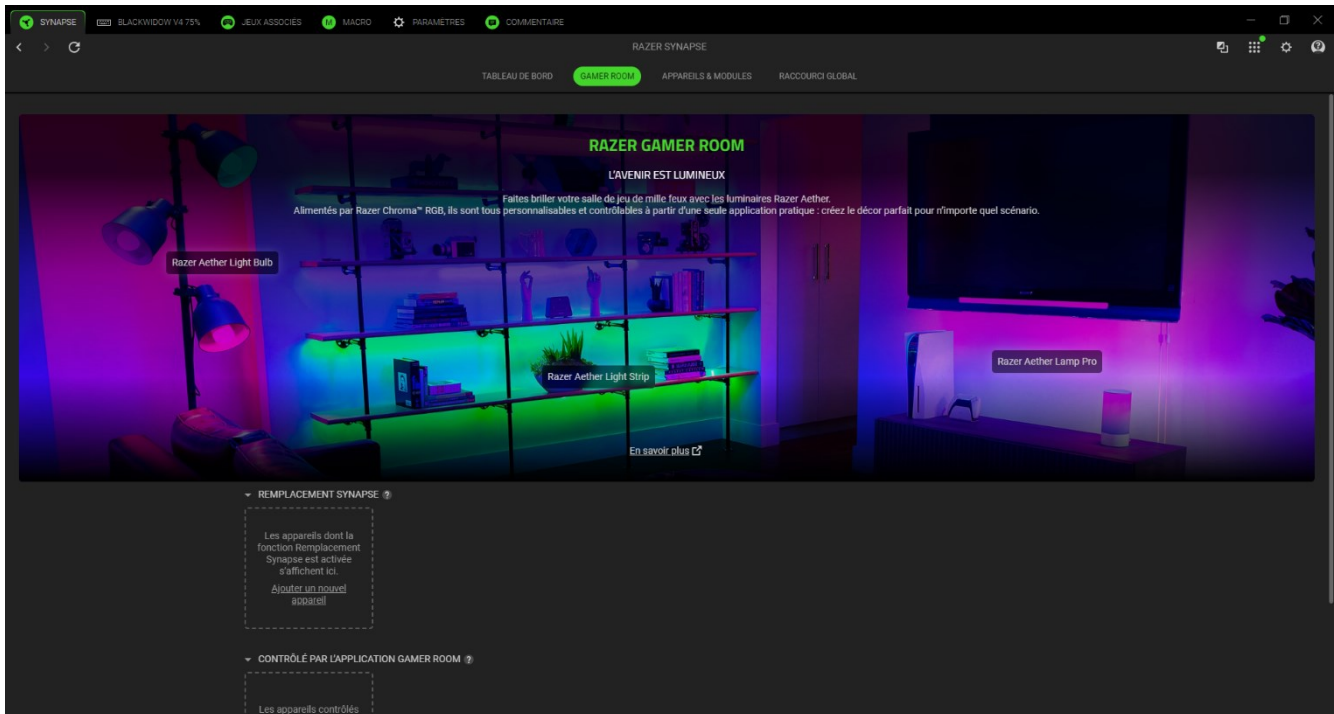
SYNAPSE BLACKWIDOW V4 75% JEUX ASSOCIES MACRO PARAMETRES COMMENTAIRE

RAZER SYNAPSE

TABLEAU DE BORD GAMER ROOM APPAREILS & MODULES RACCOURCI GLOBAL

RAZER GAMER ROOM

L'AVENIR EST LUMINEUX

Faites briller votre salle de jeu de mille feux avec les luminaires Razer Aether.
Alimentés par Razer Chroma™ RGB, ils sont tous personnalisables et contrôlables à partir d'une seule application pratique : créez le décor parfait pour n'importe quel scénario.

Razer Aether Light Bulb

Razer Aether Light Strip

Razer Aether Lamp Pro

En savoir plus

REMPLACEMENT SYNAPSE ?

Les appareils dont la fonction Remplacement Synapse est activée s'affichent ici.

Ajouter un nouvel appareil

CONTRÔLÉ PAR L'APPLICATION GAMER ROOM ?

Les appareils contrôlés